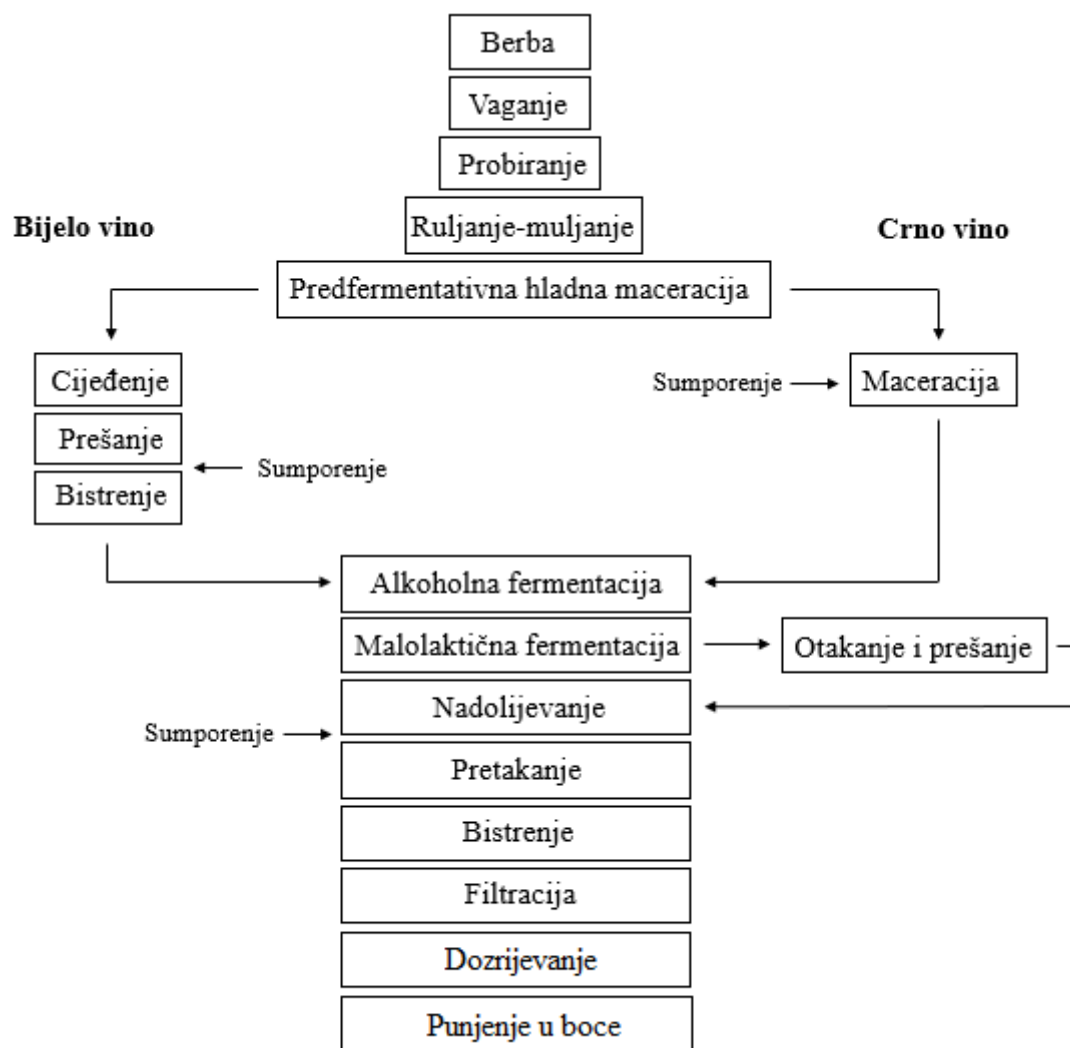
Berba

Vaganje

Probiranje

Bijelo vino

Ruljanje-muljanje

Crno vino

Predfermentativna hladna maceracija

Cijeđenje

Prešanje

Bistrenje

Sumporenje

Sumporenje

Maceracija

Alkoholna fermentacija

Malolaktična fermentacija

Otakanje i prešanje

Sumporenje

Nadolijevanje

Pretakanje

Bistrenje

Filtracija

Dozrijevanje

Punjenje u boce